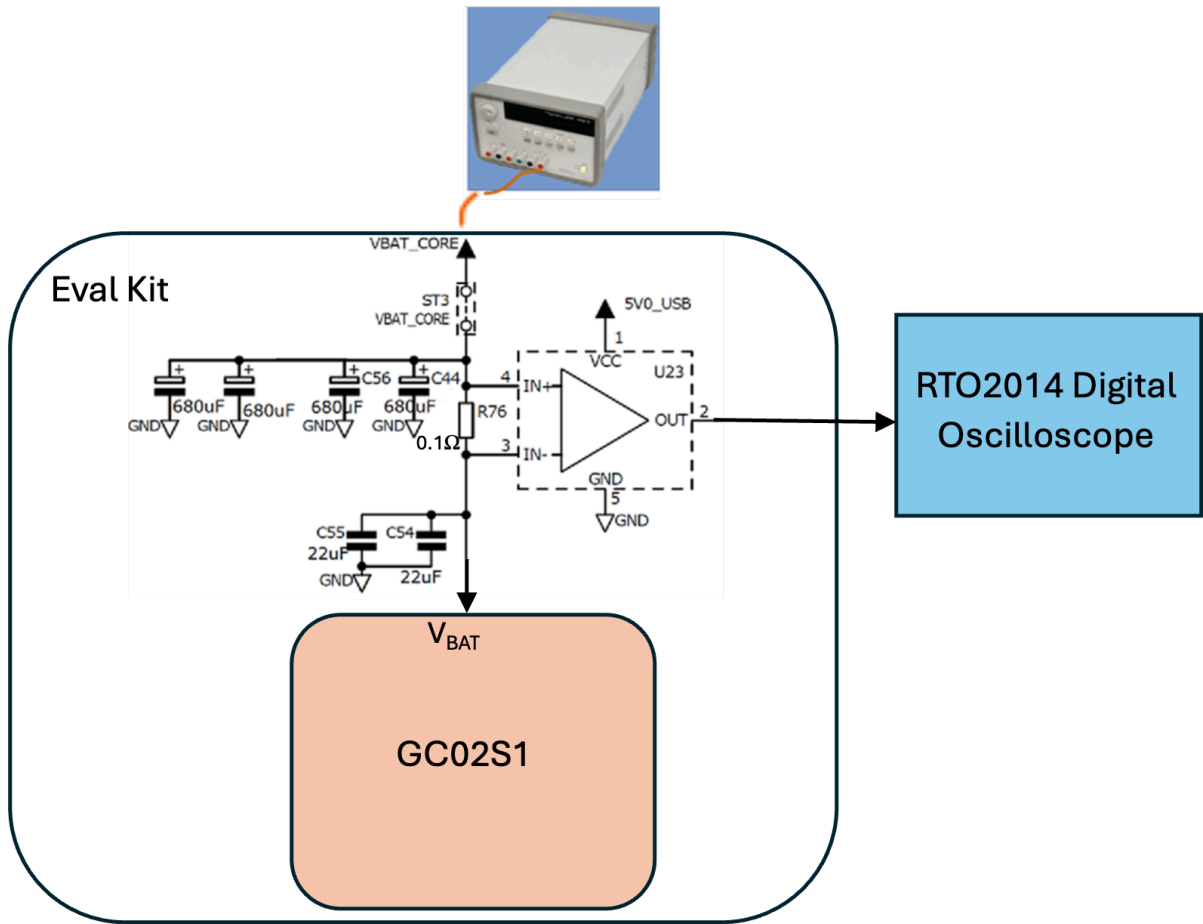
VBAT_CORE

Eval Kit

ST3
VBAT_CORE

5V0_USB

1
VCC
U23

C56
C44

680uF
680uF
680uF
680uF

GND
GND
GND
GND

4
IN+
R76
0.1Ω
3
IN-

OUT
2

GND
5
GND

C55
22uF
C54
22uF
GND

RTO2014 Digital Oscilloscope

$V_{BAT}$

GC02S1